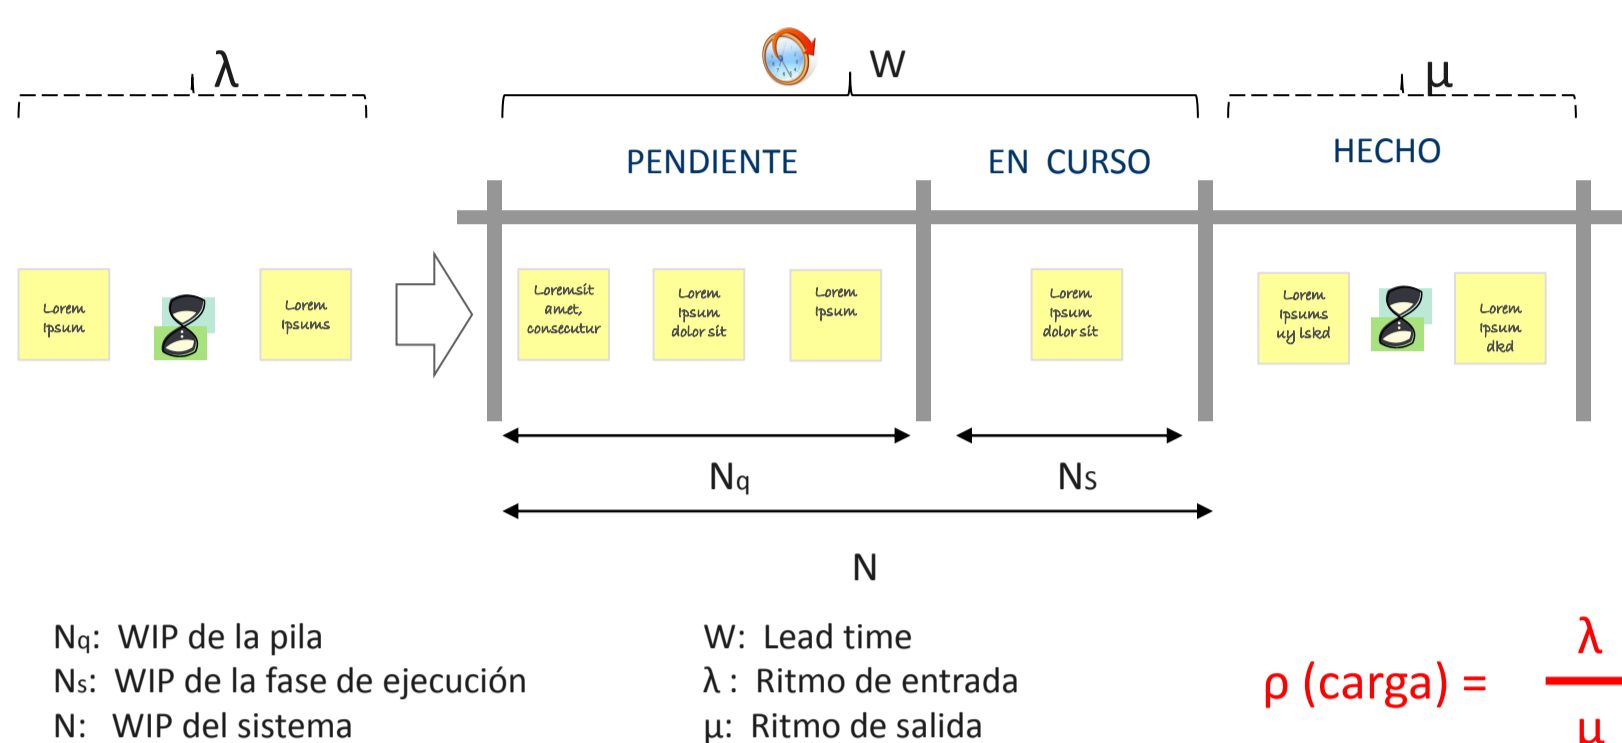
$\lambda$

W

$\mu$

PENDIENTE

EN CURSO

HECHO

Lorem ipsum

Lorem ipsums

Loremsit amet, consecutur

Lorem ipsum dolor sit

Lorem ipsum

Lorem ipsum dolor sit

Lorem ipsums uy lskd

Lorem ipsum dkd

$N_q$

$N_s$

N

$N_q$: WIP de la pila
$N_s$: WIP de la fase de ejecución
N: WIP del sistema

W: Lead time
$\lambda$ : Ritmo de entrada
$\mu$: Ritmo de salida

$\rho$ (carga) = $\frac{\lambda}{\mu}$